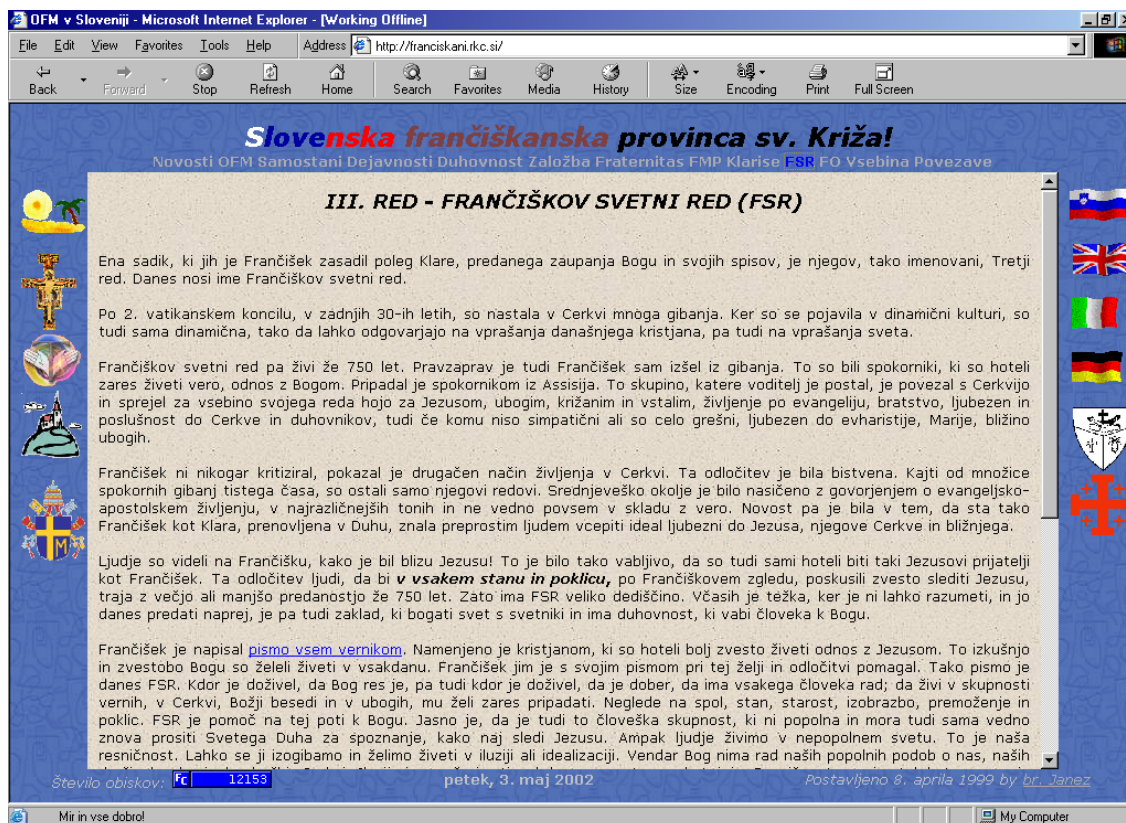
OFM v Sloveniji - Microsoft Internet Explorer - [Working Offline]

File Edit View Favorites Tools Help Address http://franciskani.rkc.si/

Back Forward Stop Refresh Home Search Favorites Media History Size Encoding Print Full Screen

Slovenska frančiškanska provinca sv. Križa!

Novosti OFM Samostani Dejavnosti Duhovnost Založba Fraternitas FMP Klarise FSR FO Vsebina Povezave

III. RED - FRANČIŠKOV SVETNI RED (FSR)

Ena sadik, ki jih je Frančišek zasadil poleg Klare, predanega zaupanja Bogu in svojih spisov, je njegov, tako imenovani, Tretji red. Danes nosi ime Frančiškov svetni red.

Po 2. vatikanskem koncilu, v zadnjih 30-ih letih, so nastala v Cerkvi mnoga gibanja. Ker so se pojavila v dinamični kulturi, so tudi sama dinamična, tako da lahko odgovarjajo na vprašanja današnjega kristjana, pa tudi na vprašanja sveta.

Frančiškov svetni red pa živi že 750 let. Pravzaprav je tudi Frančišek sam izšel iz gibanja. To so bili spokorniki, ki so hoteli zares živeti vero, odnos z Bogom. Pripadal je spokornikom iz Assisija. To skupino, katere voditelj je postal, je povezal s Cerkvijo in sprejel za vsebino svojega reda hojo za Jezusom, ubogim, križanim in vstalim, življenje po evangeliju, bratstvo, ljubezen in poslušnost do Cerkve in duhovnikov, tudi če komu niso simpatični ali so celo grešni, ljubezen do evharistije, Marije, bližino ubogih.

Frančišek ni nikogar kritiziral, pokazal je drugačen način življenja v Cerkvi. Ta odločitev je bila bistvena. Kajti od množice spokornih gibanj tistega časa, so ostali samo njegovi redovi. Srednjeveško okolje je bilo nasičeno z govorjenjem o evangeljsko-apostolskem življenju, v najrazličnejših tonih in ne vedno povsem v skladu z vero. Novost pa je bila v tem, da sta tako Frančišek kot Klara, prenovljena v Duhu, znala preprostim ljudem vcepiti ideal ljubezni do Jezusa, njegove Cerkve in bližnjega.

Ljudje so videli na Frančišku, kako je bil blizu Jezusu! To je bilo tako vabljivo, da so tudi sami hoteli biti taki Jezusovi prijatelji kot Frančišek. Ta odločitev ljudi, da bi v vsakem stanu in poklicu, po Frančiškovem zgledu, poskusili zvesto slediti Jezusu, traja z večjo ali manjšo predanostjo že 750 let. Zato ima FSR veliko dediščino. Včasih je težka, ker je ni lahko razumeti, in jo danes predati naprej, je pa tudi zaklad, ki bogati svet s svetniki in ima duhovnost, ki vabi človeka k Bogu.

Frančišek je napisal pismo vsem vernikom. Namenjeno je kristjanom, ki so hoteli bolj zvesto živeti odnos z Jezusom. To izkušnjo in zvestobo Bogu so želeli živeti v vsakdanu. Frančišek jim je s svojim pismom pri tej želji in odločitvi pomagal. Tako pismo je danes FSR. Kdor je doživel, da Bog res je, pa tudi kdor je doživel, da je dober, da ima vsakega človeka rad; da živi v skupnosti vernih, v Cerkvi, Božji besedi in v ubogih, mu želi zares pripadati. Neglede na spol, stan, starost, izobrazbo, premoženje in poklic. FSR je pomoč na tej poti k Bogu. Jasno je, da je tudi to človeška skupnost, ki ni popolna in mora tudi sama vedno znova prositi Svetega Duha za spoznanje, kako naj sledi Jezusu. Ampak ljudje živimo v nepopolnem svetu. To je naša resničnost. Lahko se ji izogibamo in želimo živeti v iluziji ali idealizaciji. Vendar Bog nima rad naših popolnih podob o nas, naših

Število obiskov: FC 12153 petek, 3. maj 2002 Postavljeno 8. aprila 1999 by br. Janez

Mir in vse dobro! My Computer